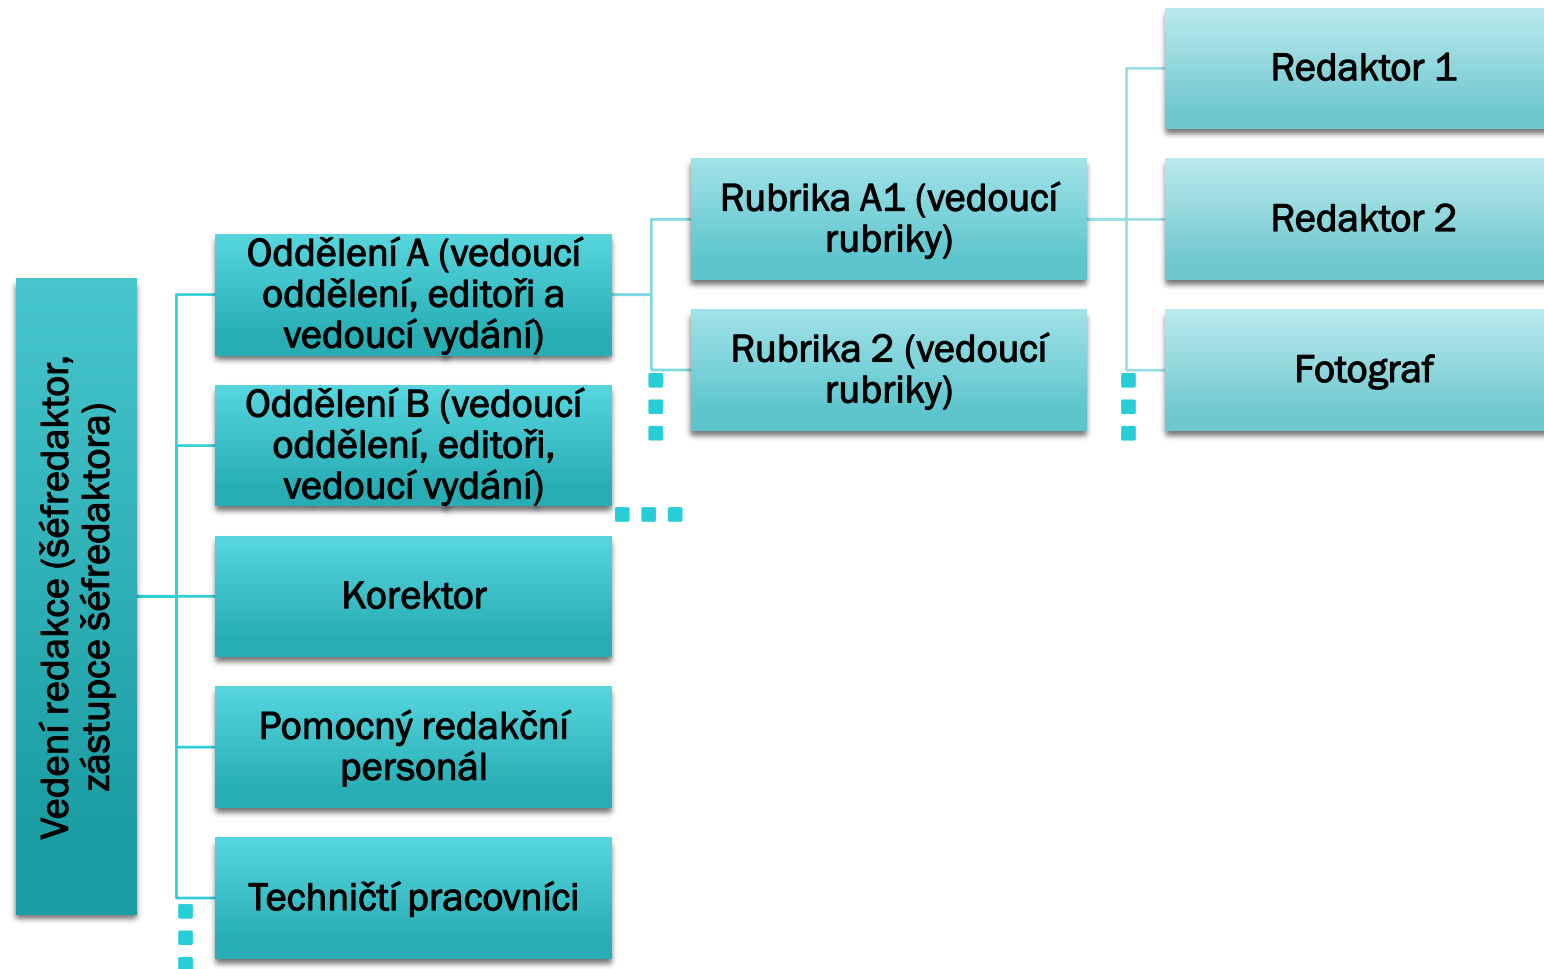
Vedení redakce (šéfredaktor, zástupce šéfredaktora)

Oddělení A (vedoucí oddělení, editoři a vedoucí vydání)

Oddělení B (vedoucí oddělení, editoři, vedoucí vydání)

Korektor

Pomocný redakční personál

Techničtí pracovníci

Rubrika A1 (vedoucí rubriky)

Rubrika 2 (vedoucí rubriky)

Redaktor 1

Redaktor 2

Fotograf